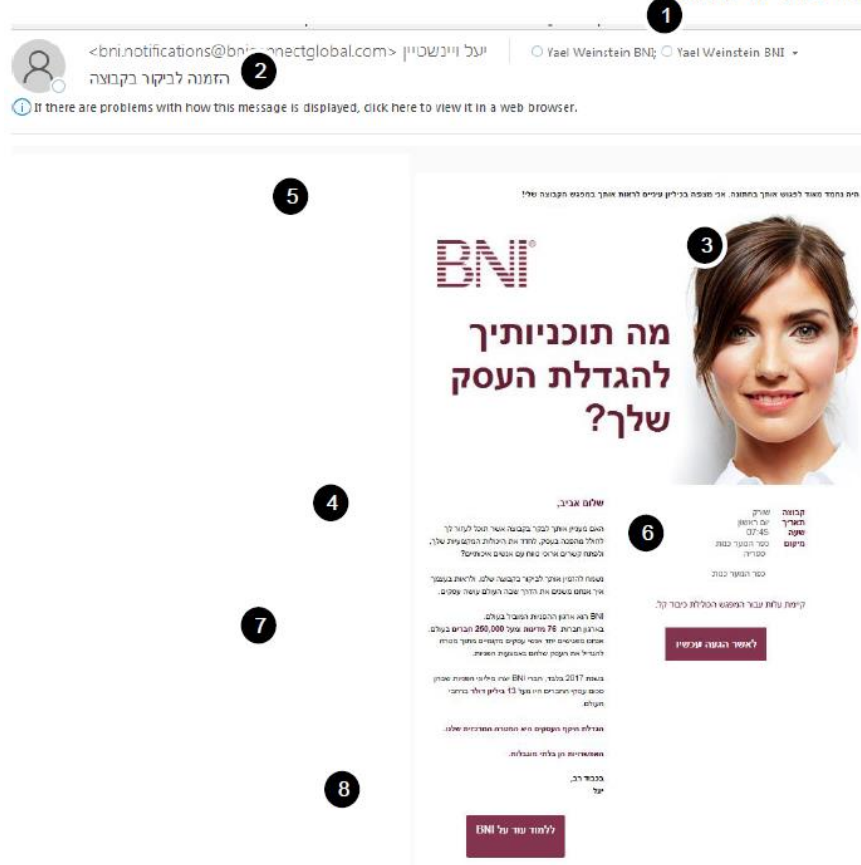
1

יעל ויינשטיין <bni.notifications@bni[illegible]nectglobal.com>
Yael Weinstein BNI; Yael Weinstein BNI

2
הזמנה לביקור בקבוצה

If there are problems with how this message is displayed, click here to view it in a web browser.

5

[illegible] נחמד מאוד לפגוש אותך בהזמנה. אני מצפה בכליון עיניים לראות אותך במפגש הקבוצה שלי!

3

BNI

מה תוכניותיך להגדלת העסק שלך?

4

שלום אביב,

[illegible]

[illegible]

BNI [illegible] 76 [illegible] 250,000 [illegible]

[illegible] 2017 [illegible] BNI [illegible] 13 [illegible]

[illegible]

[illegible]

בכבוד רב,
יעל

6

קבוצה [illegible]
תאריך יום ראשון
שעה 07:45
מיקום כפר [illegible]

כפר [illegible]

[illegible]

לאשר הגעה עכשיו

7

8

ללמוד עוד על BNI